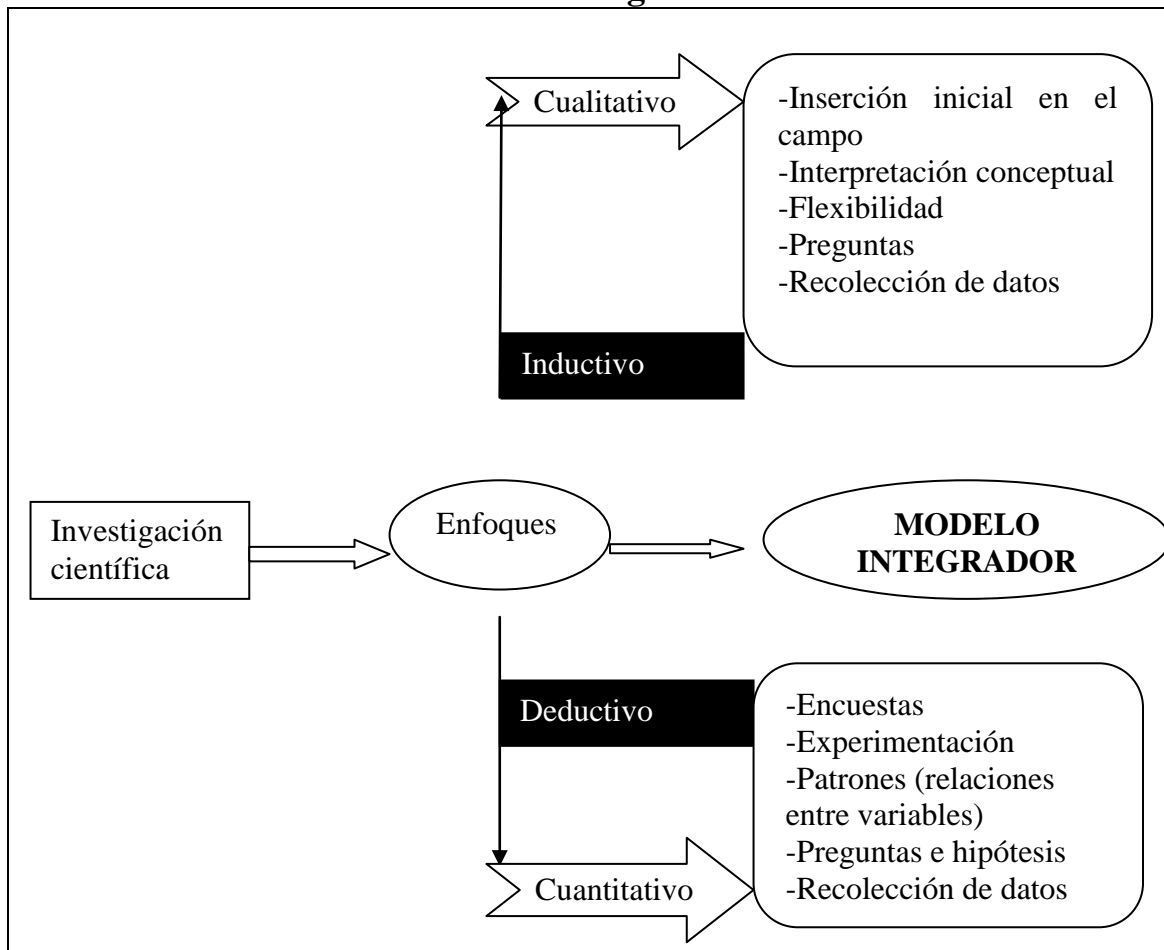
Cualitativo

-Inserción inicial en el campo
-Interpretación conceptual
-Flexibilidad
-Preguntas
-Recolección de datos

Inductivo

Investigación científica

Enfoques

MODELO INTEGRADOR

Deductivo

-Encuestas
-Experimentación
-Patrones (relaciones entre variables)
-Preguntas e hipótesis
-Recolección de datos

Cuantitativo